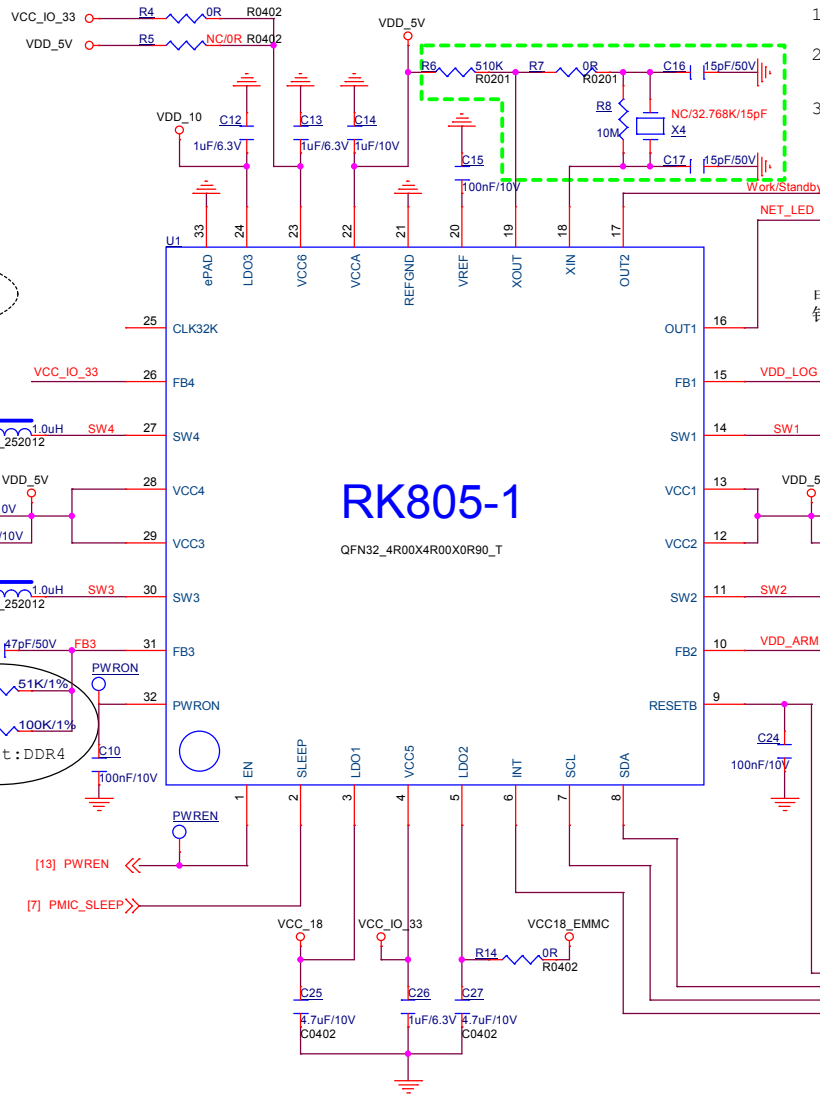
VCC_IO_33
R4 0R R0402
VDD_5V
R5 NC/0R R0402
VDD_5V
R6 510K R0201
R7 0R R0201
C16 15pF/50V
R8 10M
NC/32.768K/15pF
X4
C17 15pF/50V
VDD_10
C12 1uF/6.3V
C13 1uF/6.3V
C14 1uF/10V
C15 100nF/10V
Work/Standby
NET_LED
U1
33 ePAD
24 LDO3
23 VCC6
22 VCCA
21 REFGND
20 VREF
19 XOUT
18 XIN
17 OUT2
25 CLK32K
16 OUT1
VCC_IO_33
26 FB4
15 FB1 VDD_LOG
1.0uH 252012 SW4
27 SW4
14 SW1 SW1
VDD_5V
28 VCC4
13 VCC1 VDD_5
0V
/10V
29 VCC3
12 VCC2
1.0uH 252012 SW3
30 SW3
11 SW2 SW2
47pF/50V FB3
31 FB3
10 FB2 VDD_ARM
PWRON
51K/1%
32 PWRON
9 RESETB
100K/1%
t:DDR4
C10 100nF/10V
C24 100nF/10V
RK805-1
QFN32_4R00X4R00X0R90_T
EN 1
SLEEP 2
LDO1 3
VCC5 4
LDO2 5
INT 6
SCL 7
SDA 8
PWREN
[13] PWREN
[7] PMIC_SLEEP
VCC_18
VCC_IO_33
VCC18_EMMC
R14 0R R0402
C25 4.7uF/10V C0402
C26 1uF/6.3V
C27 4.7uF/10V C0402
1
2
3
E